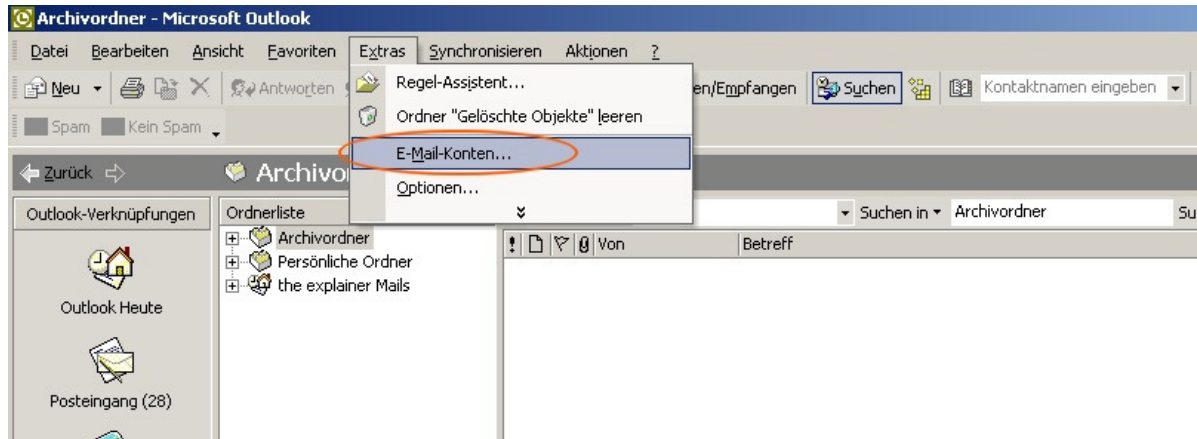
Archivordner - Microsoft Outlook

Datei Bearbeiten Ansicht Favoriten Extras Synchronisieren Aktionen ?

Neu Antworten en/Empfangen Suchen Kontaktnamen eingeben

Spam Kein Spam

Regel-Assistent...
Ordner "Gelöschte Objekte" leeren
E-Mail-Konten...
Optionen...

Zurück Archivo

Outlook-Verknüpfungen Ordnerliste Suchen in Archivordner Su

Archivordner
Persönliche Ordner
the explainer Mails

! Von Betreff

Outlook Heute

Posteingang (28)